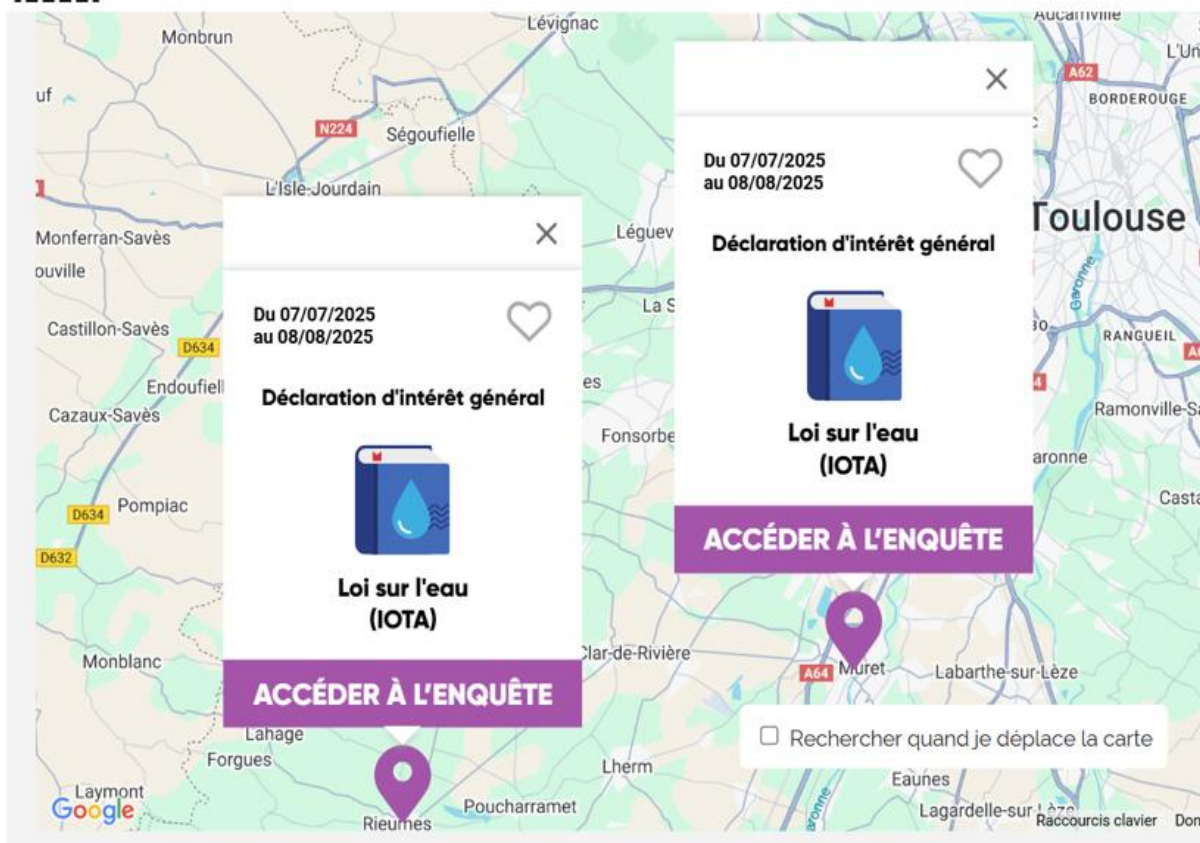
Monbrun
Lévignac
Aucamville
L'Un
uf
A62
BORDEROUGE
N224
Ségoufielle
L'Isle-Jourdain
Toulouse
Monferran-Savès
Léguev
ouville
La S
Castillon-Savès
D634
RANGUEIL
Endoufiell
es
Cazaux-Savès
Ramonville-Sa
Fonsorbe
aronne
Pompiac
Casta
D634
D632
Clar-de-Rivière
Monblanc
A64
Muret
Labarthe-sur-Lèze
Lahage
Forgues
Lherm
Eaunes
Laymont
Poucharramet
Rieumes
Lagardelle-sur-Lèze
Google
Raccourcis clavier
Don

×
Du 07/07/2025
au 08/08/2025
Déclaration d'intérêt général
Loi sur l'eau
(IOTA)
ACCÉDER À L'ENQUÊTE

×
Du 07/07/2025
au 08/08/2025
Déclaration d'intérêt général
Loi sur l'eau
(IOTA)
ACCÉDER À L'ENQUÊTE

Rechercher quand je déplace la carte